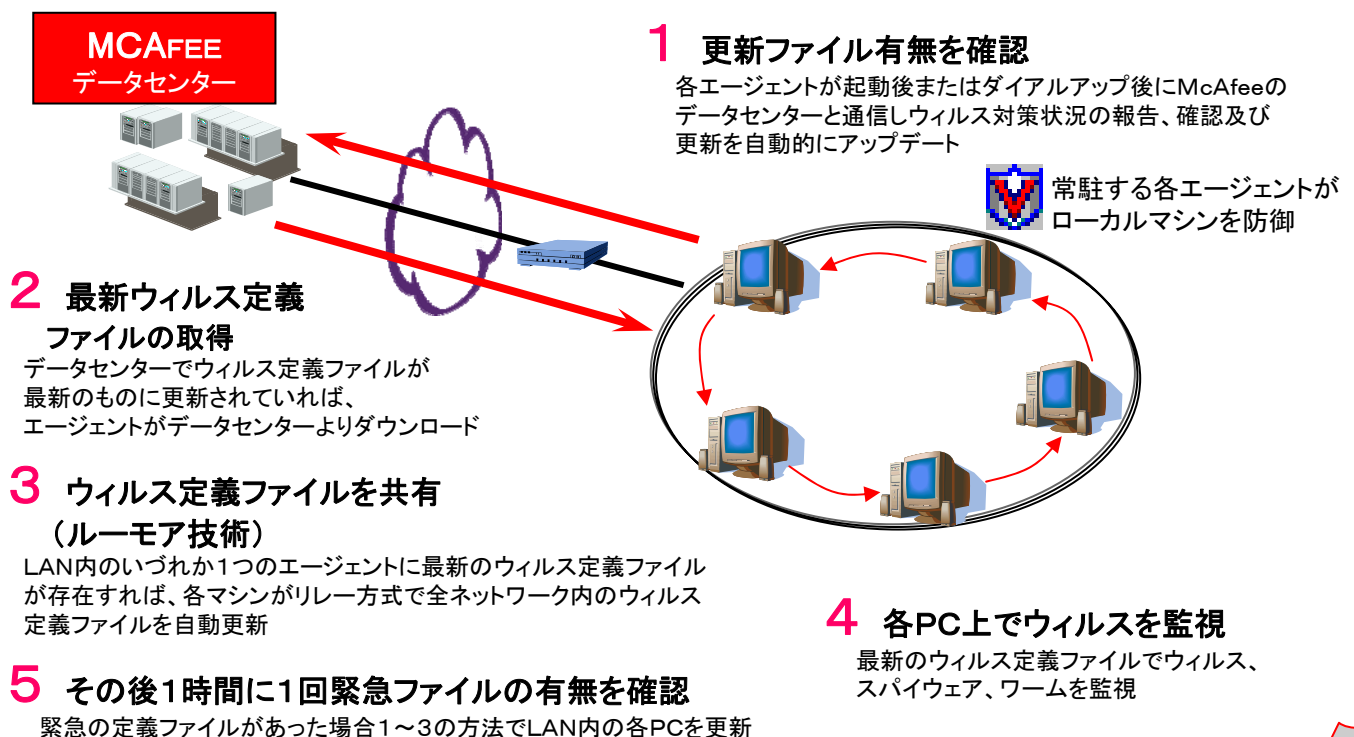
MCAFEE
データセンター

1 更新ファイル有無を確認
各エージェントが起動後またはダイアルアップ後にMcAfeeのデータセンターと通信しウィルス対策状況の報告、確認及び更新を自動的にアップデート

常駐する各エージェントがローカルマシンを防御

2 最新ウィルス定義ファイルの取得
データセンターでウィルス定義ファイルが最新のものに更新されていれば、エージェントがデータセンターよりダウンロード

3 ウィルス定義ファイルを共有（ルーモア技術）
LAN内のいづれか1つのエージェントに最新のウィルス定義ファイルが存在すれば、各マシンがリレー方式で全ネットワーク内のウィルス定義ファイルを自動更新

4 各PC上でウィルスを監視
最新のウィルス定義ファイルでウィルス、スパイウェア、ワームを監視

5 その後1時間に1回緊急ファイルの有無を確認
緊急の定義ファイルがあった場合1～3の方法でLAN内の各PCを更新